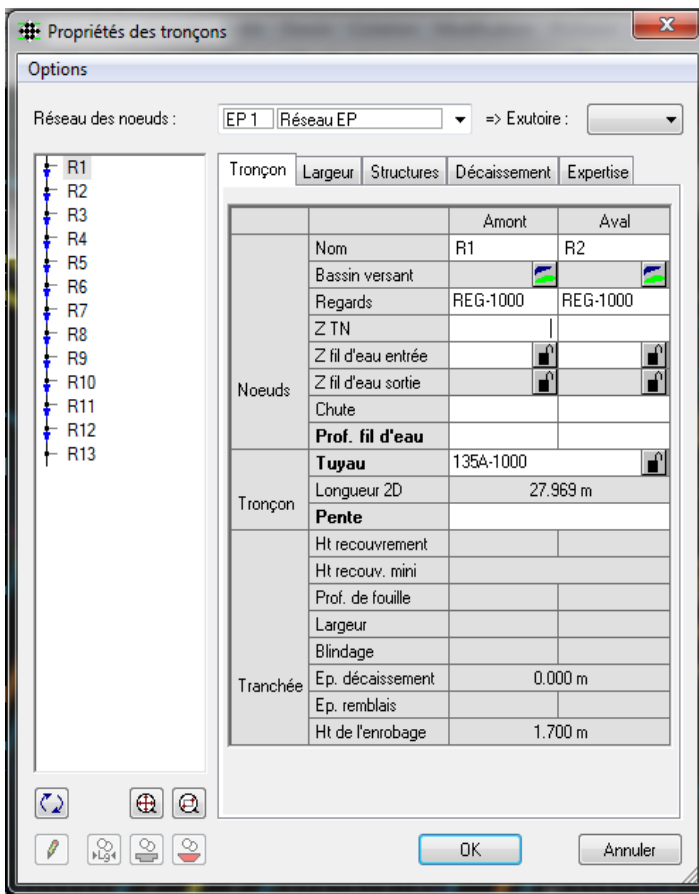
Propriétés des tronçons

Options

Réseau des noeuds : EP 1 Réseau EP => Exutoire :

R1
R2
R3
R4
R5
R6
R7
R8
R9
R10
R11
R12
R13

Tronçon | Largeur | Structures | Décaissement | Expertise

| | | Amont | Aval |
|---|---|---|---|
| Noeuds | Nom | R1 | R2 |
| | Bassin versant | | |
| | Regards | REG-1000 | REG-1000 |
| | Z TN | | |
| | Z fil d'eau entrée | | |
| | Z fil d'eau sortie | | |
| | Chute | | |
| | **Prof. fil d'eau** | | |
| Tronçon | **Tuyau** | 135A-1000 | |
| | Longueur 2D | 27.969 m | |
| | **Pente** | | |
| Tranchée | Ht recouvrement | | |
| | Ht recouv. mini | | |
| | Prof. de fouille | | |
| | Largeur | | |
| | Blindage | | |
| | Ep. décaissement | 0.000 m | |
| | Ep. remblais | | |
| | Ht de l'enrobage | 1.700 m | |

OK
Annuler